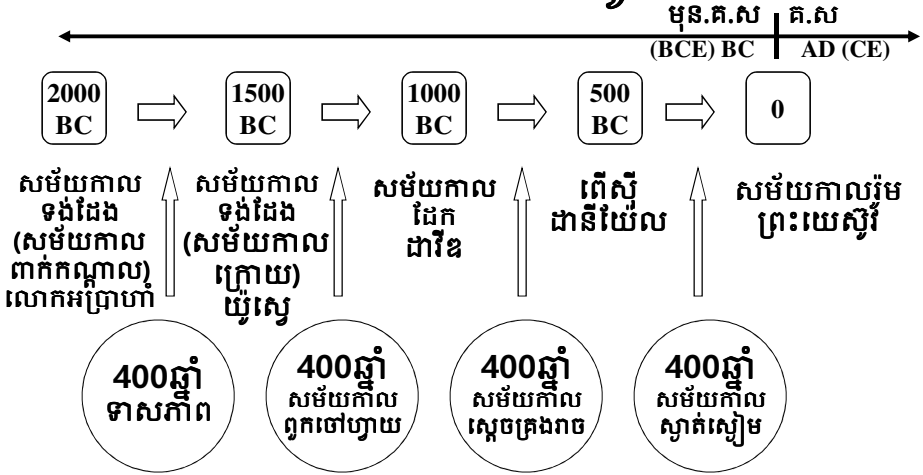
មុន.គ.ស | គ.ស
(BCE) BC | AD (CE)

2000 BC

1500 BC

1000 BC

500 BC

0

សម័យកាលទង់ដែង (សម័យកាលពាក់កណ្ដាល) លោកអប្រាហាំ

សម័យកាលទង់ដែង (សម័យកាលក្រោយ) យ៉ូសែ្វ

សម័យកាលដែក ដាវីឌ

ពើស៊ី ដានីយ៉ែល

សម័យកាលរ៉ូម ព្រះយេស៊ូវ

400ឆ្នាំ ទាសភាព

400ឆ្នាំ សម័យកាលពួកចៅហ្វាយ

400ឆ្នាំ សម័យកាលស្ដេចគ្រងរាជ

400ឆ្នាំ សម័យកាលស្ងាត់ស្ងៀម